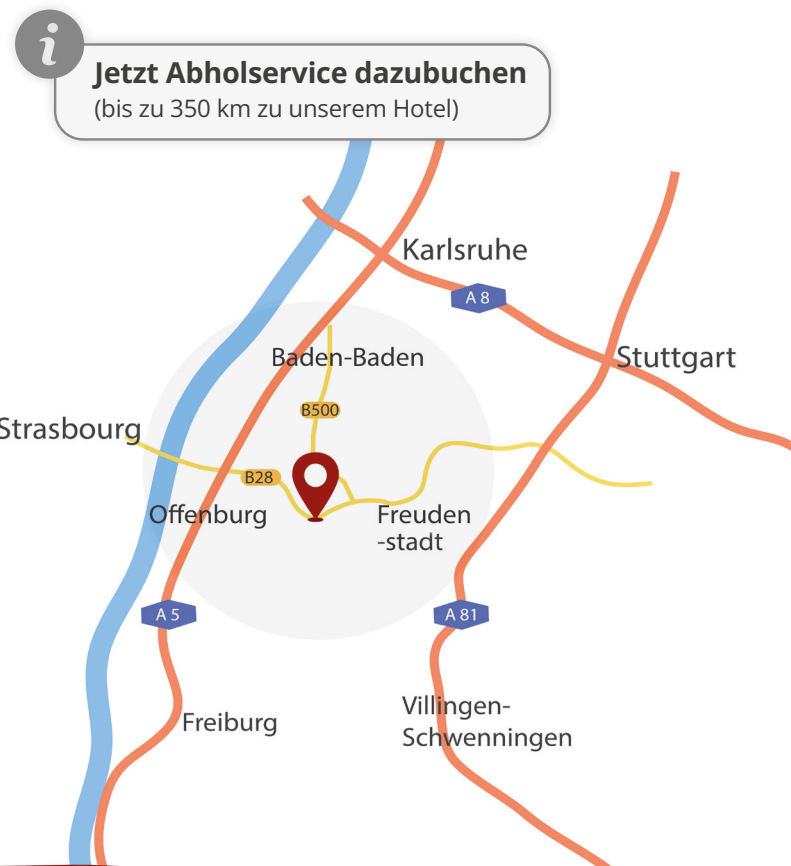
i

**Jetzt Abholservice dazubuchen**
(bis zu 350 km zu unserem Hotel)

Karlsruhe

A 8

Stuttgart

Baden-Baden

B500

Strasbourg

B28

Offenburg

Freuden
-stadt

A 5

A 81

Freiburg

Villingen-
Schwenningen